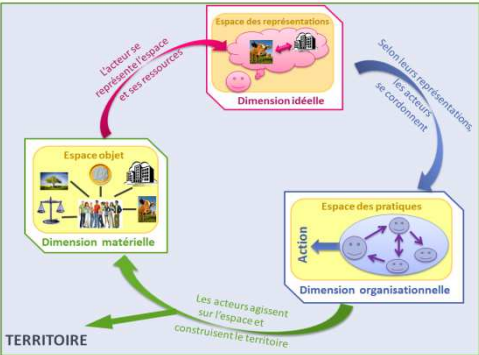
Espace des représentations

Dimension idéelle

L'acteur se représente l'espace et ses ressources

Selon leurs représentations, les acteurs se cordonnent

Espace objet

Dimension matérielle

Espace des pratiques

Action

Dimension organisationnelle

Les acteurs agissent sur l'espace et construisent le territoire

TERRITOIRE